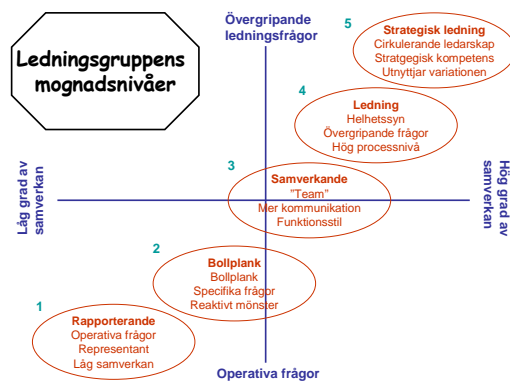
Ledningsgruppens mognadsnivåer

Övergripande ledningsfrågor

5
Strategisk ledning
Cirkulerande ledarskap
Stratgegisk kompetens
Utnyttjar variationen

4
Ledning
Helhetssyn
Övergripande frågor
Hög processnivå

Låg grad av samverkan

Hög grad av samverkan

3
Samverkande
"Team"
Mer kommunikation
Funktionsstil

2
Bollplank
Bollplank
Specifika frågor
Reaktivt mönster

1
Rapporterande
Operativa frågor
Representant
Låg samverkan

Operativa frågor